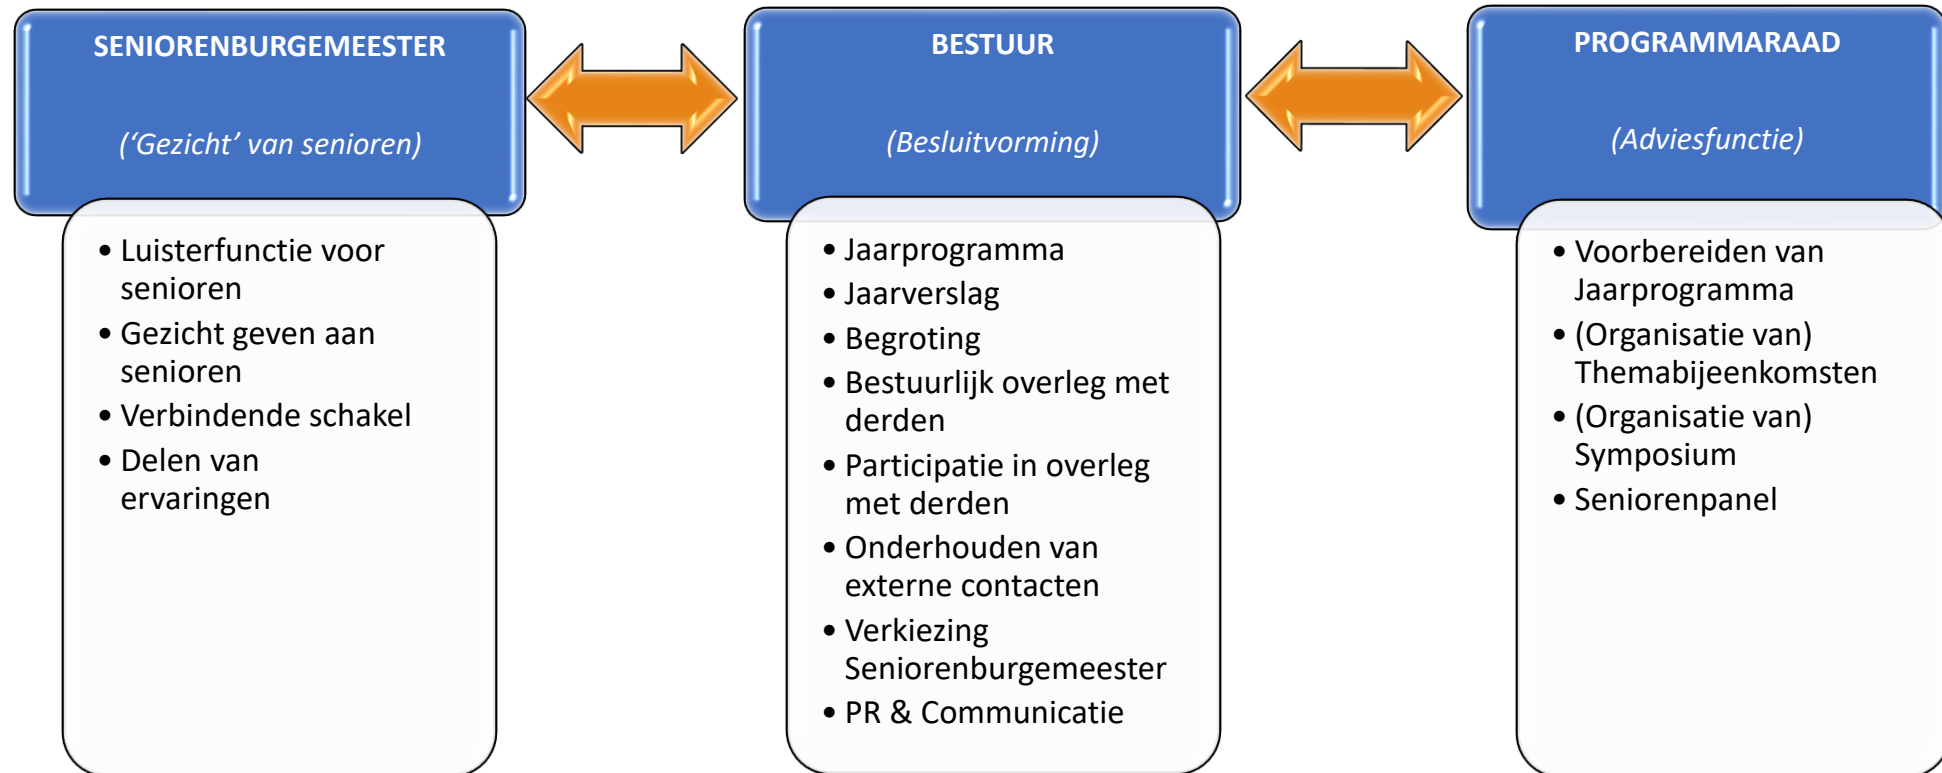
SENIORENBURGEMEESTER

('Gezicht' van senioren)

- Luisterfunctie voor senioren
- Gezicht geven aan senioren
- Verbindende schakel
- Delen van ervaringen

BESTUUR

(Besluitvorming)

- Jaarprogramma
- Jaarverslag
- Begroting
- Bestuurlijk overleg met derden
- Participatie in overleg met derden
- Onderhouden van externe contacten
- Verkiezing Seniorenburgemeester
- PR & Communicatie

PROGRAMMARAAD

(Adviesfunctie)

- Voorbereiden van Jaarprogramma
- (Organisatie van) Themabijeenkomsten
- (Organisatie van) Symposium
- Seniorenpanel